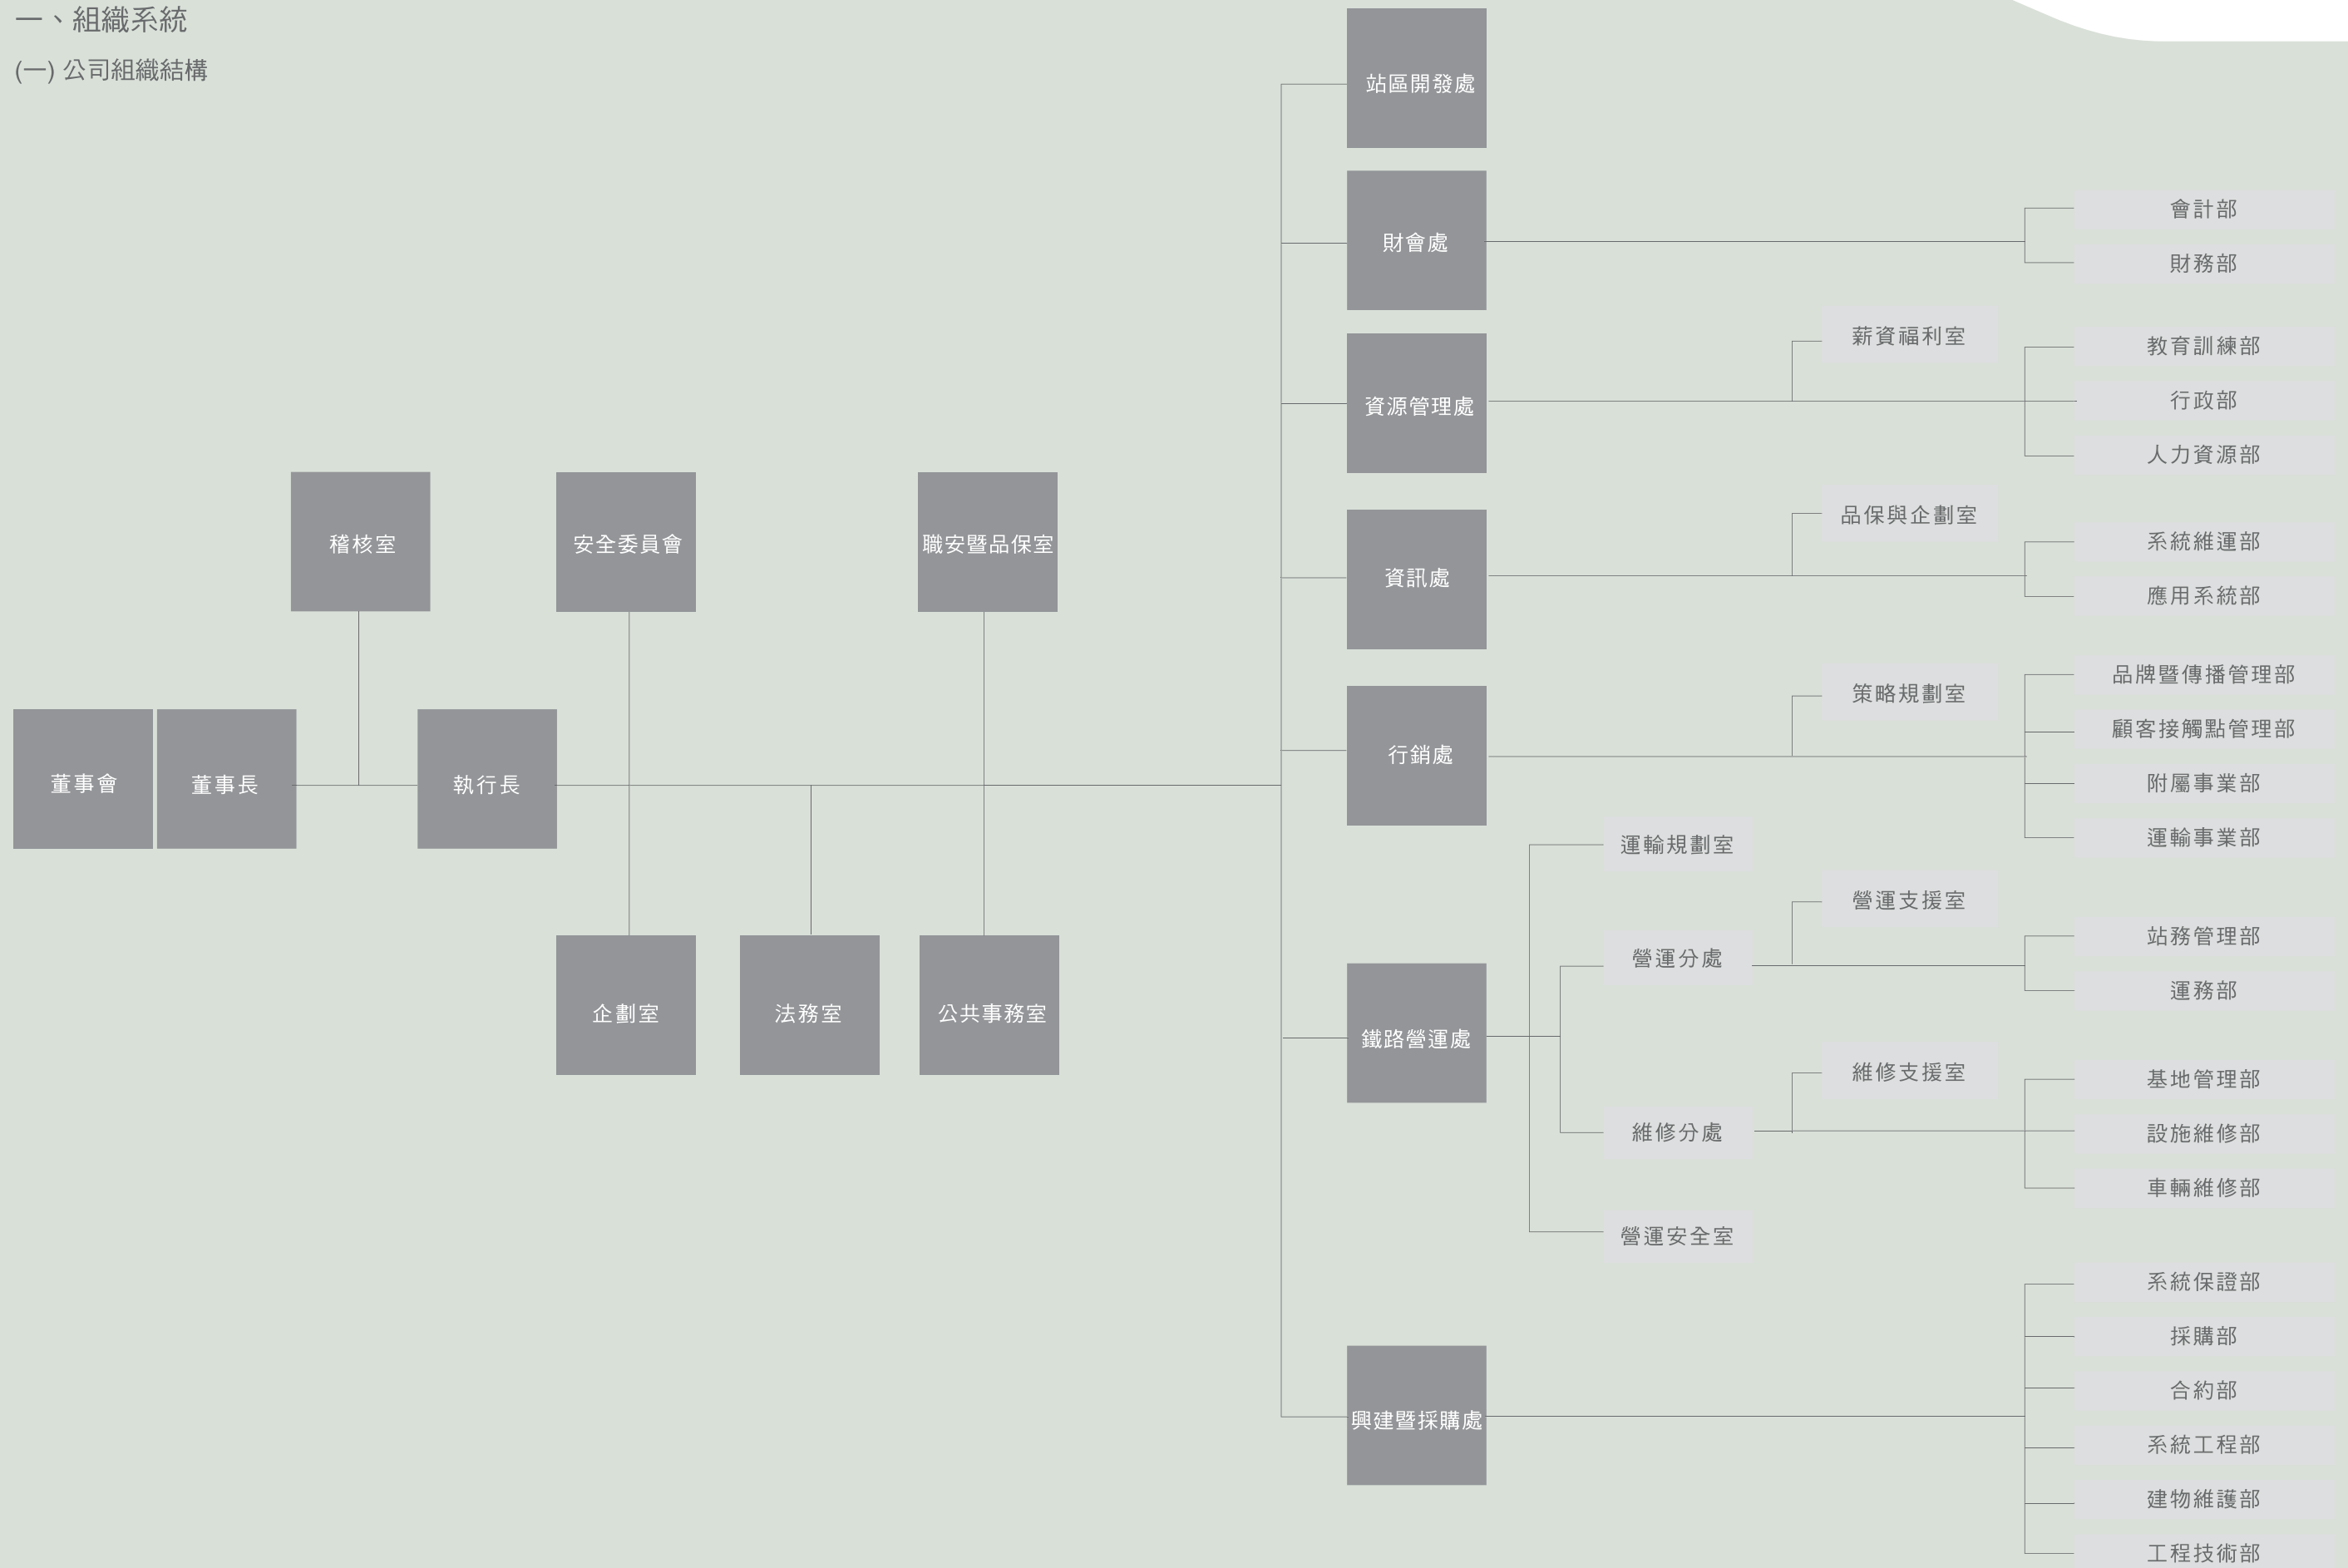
一、組織系統

(一) 公司組織結構

董事會
董事長
稽核室
執行長
安全委員會
職安暨品保室
企劃室
法務室
公共事務室

站區開發處
財會處
會計部
財務部
資源管理處
薪資福利室
教育訓練部
行政部
人力資源部
資訊處
品保與企劃室
系統維運部
應用系統部
行銷處
策略規劃室
品牌暨傳播管理部
顧客接觸點管理部
附屬事業部
運輸事業部
鐵路營運處
運輸規劃室
營運分處
營運支援室
站務管理部
運務部
維修分處
維修支援室
基地管理部
設施維修部
車輛維修部
營運安全室
興建暨採購處
系統保證部
採購部
合約部
系統工程部
建物維護部
工程技術部